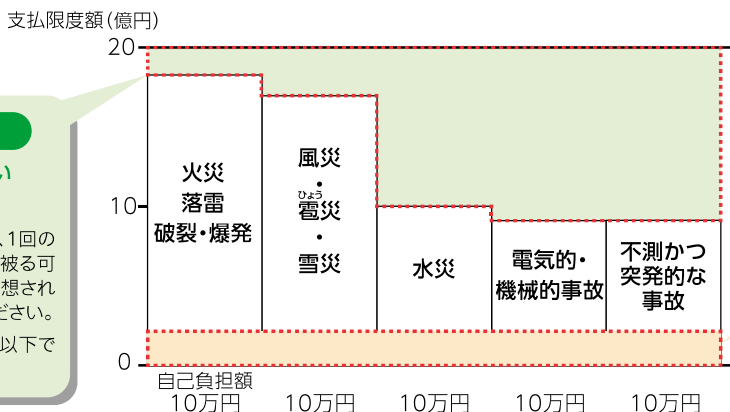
支払限度額(億円)

20

10

0

い

、1回の
被る可
想され
ださい。
以下で

火災
落雷
破裂・爆発

風災
・
ひょう
雹災
・
雪災

水災

電気的・
機械的事故

不測かつ
突発的な
事故

自己負担額

10万円

10万円

10万円

10万円

10万円